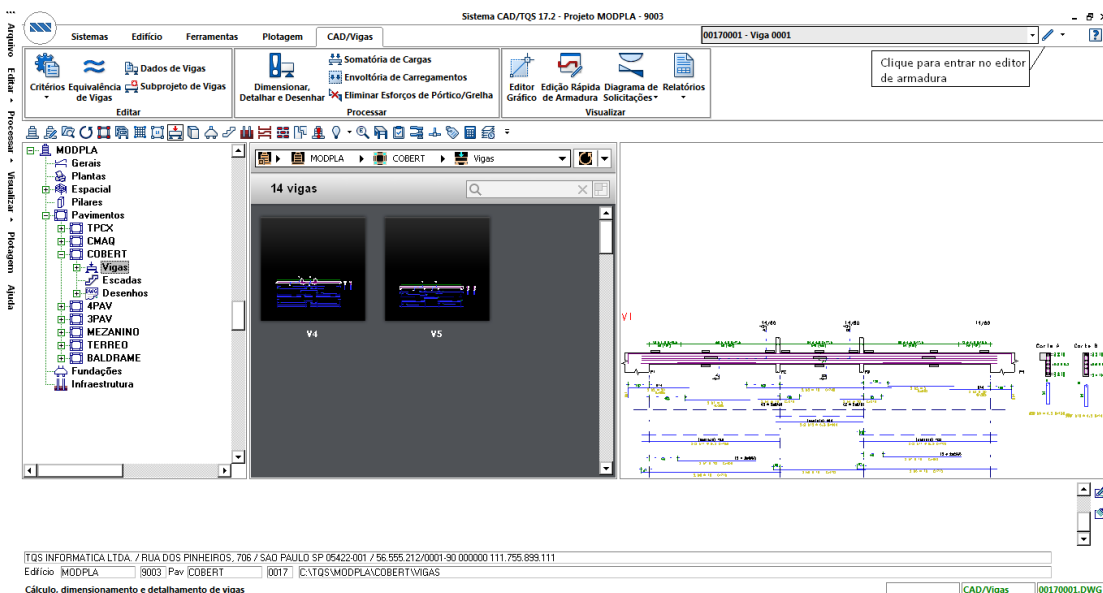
Sistema CAD/TQS 17.2 - Projeto MODPLA - 9003

Arquivo Editar Processar Visualizar Plotagem Ajuda

Sistemas Edifício Ferramentas Plotagem CAD/Vigas

00170001 - Viga 0001

Clique para entrar no editor de armadura

Critérios Equivalência de Vigas Dados de Vigas Subprojeto de Vigas
Editar

Dimensionar, Detalhar e Desenhar Somatória de Cargas Envoltória de Carregamentos Eliminar Esforços de Pórtico/Grelha
Processar

Editor Gráfico Edição Rápida de Armadura Diagrama de Solicitações Relatórios
Visualizar

MODPLA
Gerais
Plantas
Espacial
Pilares
Pavimentos
TPCX
CMAQ
COBERT
Vigas
Escadas
Desenhos
4PAV
3PAV
MEZANINO
TERREO
BALDRAME
Fundações
Infraestrutura

MODPLA COBERT Vigas

14 vigas

V4 V5

V1

TQS INFORMATICA LTDA. / RUA DOS PINHEIROS, 706 / SAO PAULO SP 05422-001 / 56.555.212/0001-90 000000 111.755.899.111
Edifício MODPLA 9003 Pav COBERT 0017 C:\TQS\MODPLA\COBERT\VIGAS
Cálculo, dimensionamento e detalhamento de vigas CAD/Vigas 00170001.DWG